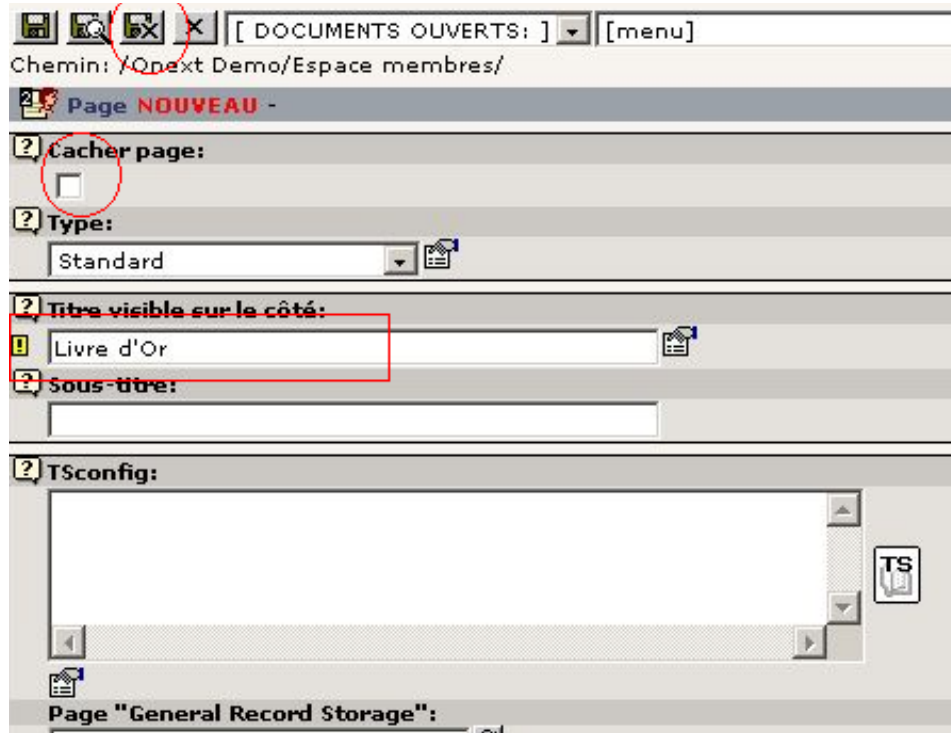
[ DOCUMENTS OUVERTS: ] [menu]

Chemin: /Onext Demo/Espace membres/

Page NOUVEAU -

Cacher page:

Type:

Standard

Titre visible sur le côté:

Livre d'Or

Sous-titre:

TSconfig:

TS

Page "General Record Storage":